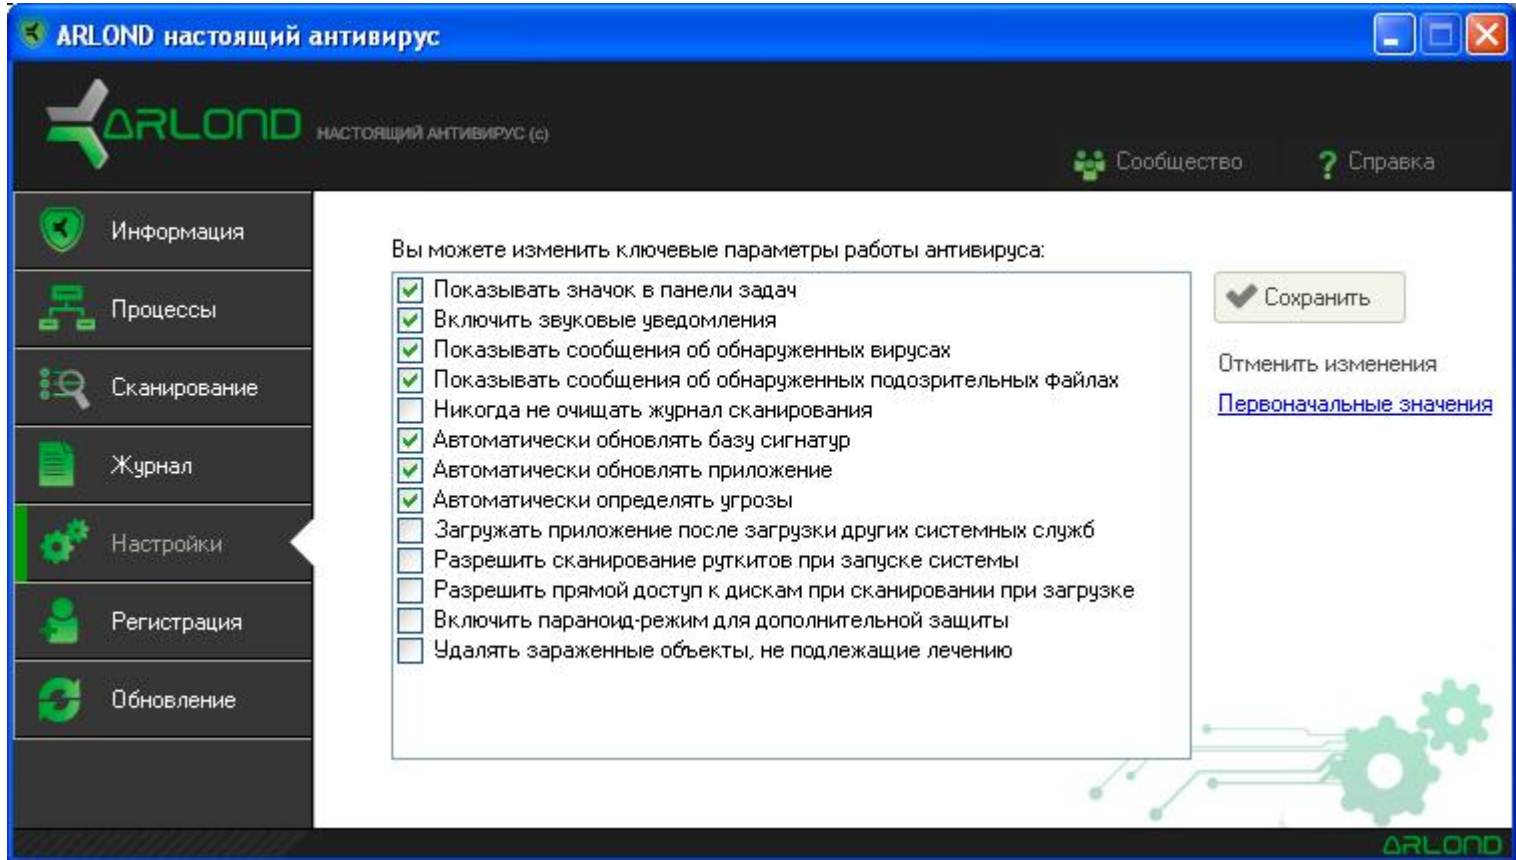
ARLOND настоящий антивирус

ARLOND НАСТОЯЩИЙ АНТИВИРУС (c)

Сообщество
Справка

Информация
Процессы
Сканирование
Журнал
Настройки
Регистрация
Обновление

Вы можете изменить ключевые параметры работы антивируса:

Показывать значок в панели задач
Включить звуковые уведомления
Показывать сообщения об обнаруженных вирусах
Показывать сообщения об обнаруженных подозрительных файлах
Никогда не очищать журнал сканирования
Автоматически обновлять базу сигнатур
Автоматически обновлять приложение
Автоматически определять угрозы
Загружать приложение после загрузки других системных служб
Разрешить сканирование руткитов при запуске системы
Разрешить прямой доступ к дискам при сканировании при загрузке
Включить параноид-режим для дополнительной защиты
Удалять зараженные объекты, не подлежащие лечению

Сохранить
Отменить изменения
Первоначальные значения

ARLOND